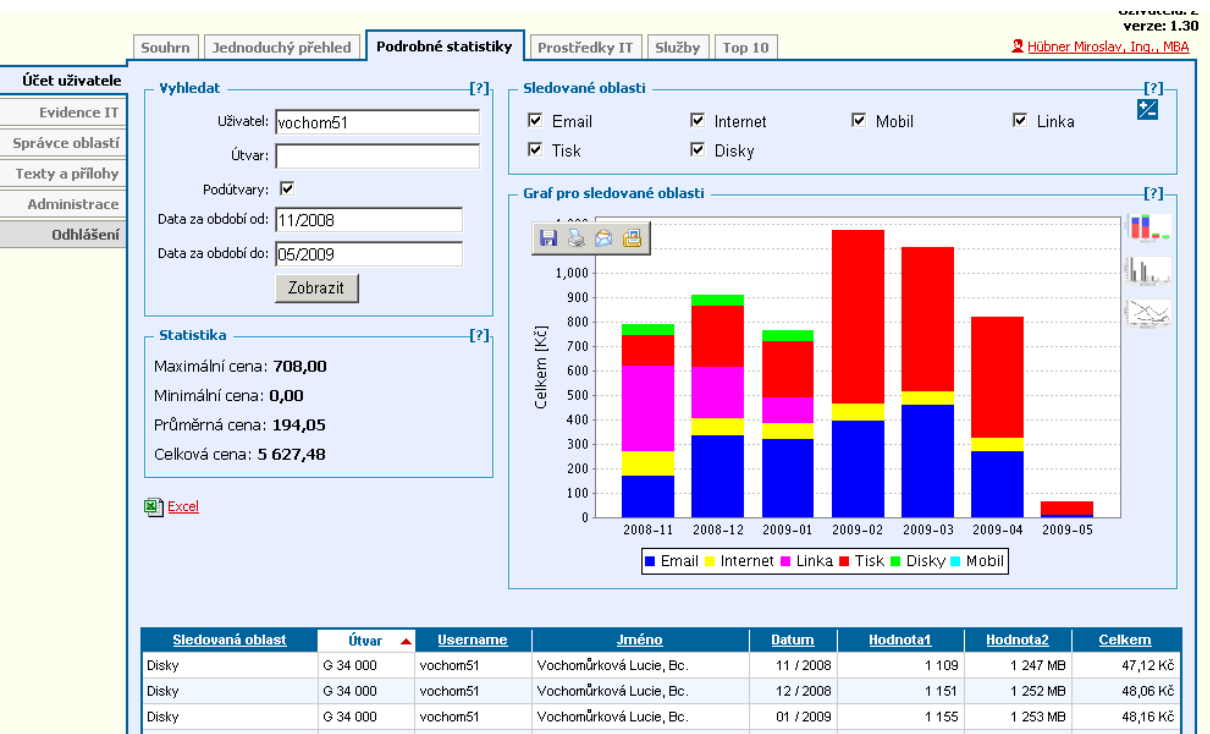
verze: 1.30

Souhrn | Jednoduchý přehled | Podrobné statistiky | Prostředky IT | Služby | Top 10

Hübner Miroslav, Ing., MBA

Účet uživatele
Evidence IT
Správce oblastí
Texty a přílohy
Administrace
Odhlášení

Vyhledat [?]
Uživatel: vochom51
Útvar:
Podútvary: ☑
Data za období od: 11/2008
Data za období do: 05/2009
Zobrazit

Statistika [?]
Maximální cena: 708,00
Minimální cena: 0,00
Průměrná cena: 194,05
Celková cena: 5 627,48

Excel

Sledované oblasti [?]
☑ Email ☑ Internet ☑ Mobil ☑ Linka
☑ Tisk ☑ Disky

Graf pro sledované oblasti [?]

Celkem [Kč]
1,000
900
800
700
600
500
400
300
200
100
0
2008-11 2008-12 2009-01 2009-02 2009-03 2009-04 2009-05
Email Internet Linka Tisk Disky Mobil

| Sledovaná oblast | Útvar | Username | Jméno | Datum | Hodnota1 | Hodnota2 | Celkem |
|---|---|---|---|---|---|---|---|
| Disky | G 34 000 | vochom51 | Vochomůrková Lucie, Bc. | 11 / 2008 | 1 109 | 1 247 MB | 47,12 Kč |
| Disky | G 34 000 | vochom51 | Vochomůrková Lucie, Bc. | 12 / 2008 | 1 151 | 1 252 MB | 48,06 Kč |
| Disky | G 34 000 | vochom51 | Vochomůrková Lucie, Bc. | 01 / 2009 | 1 155 | 1 253 MB | 48,16 Kč |